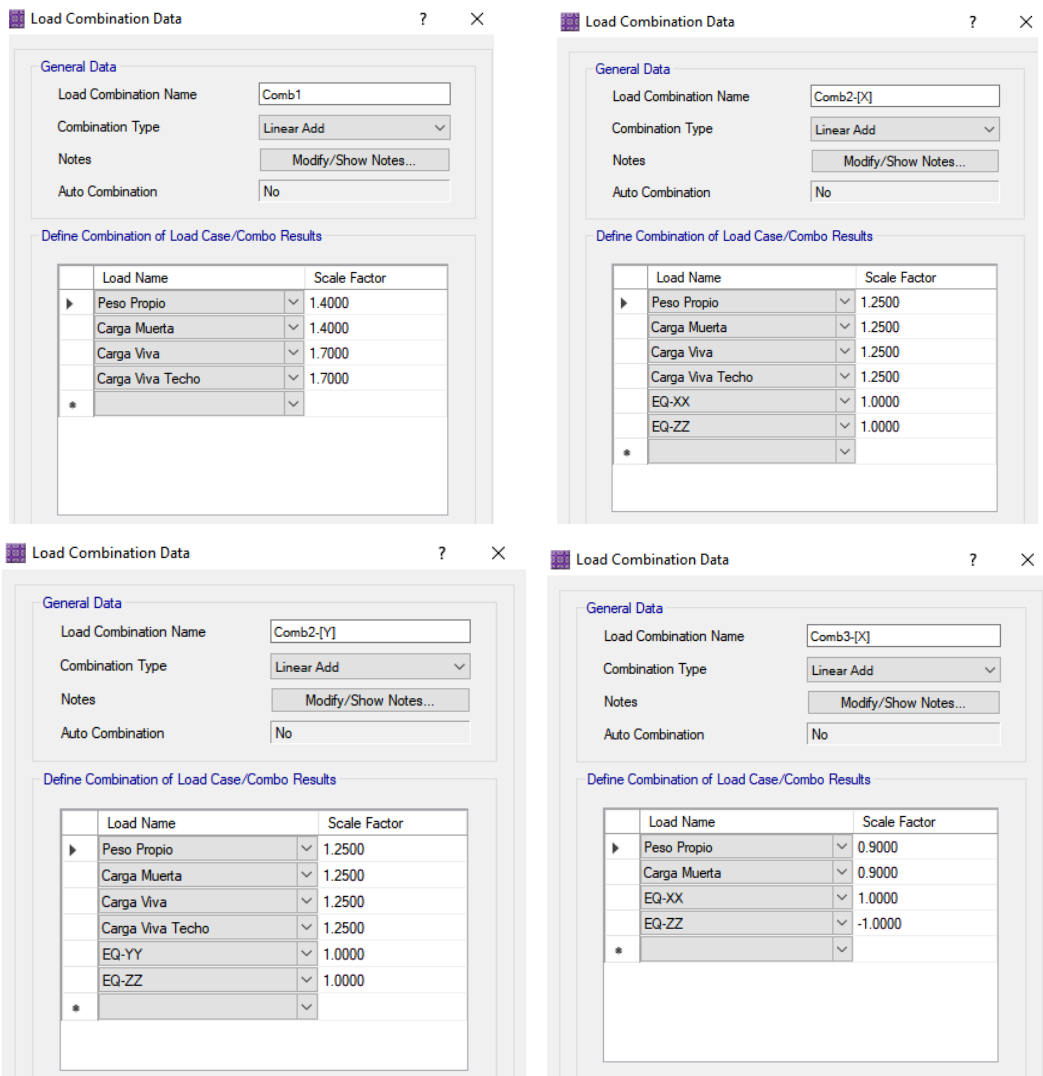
Load Combination Data ? ×

General Data
Load Combination Name Comb1
Combination Type Linear Add
Notes Modify/Show Notes...
Auto Combination No

Define Combination of Load Case/Combo Results

| | Load Name | Scale Factor |
|---|---|---|
| ▶ | Peso Propio | 1.4000 |
| | Carga Muerta | 1.4000 |
| | Carga Viva | 1.7000 |
| | Carga Viva Techo | 1.7000 |
| * | | |

Load Combination Data ? ×

General Data
Load Combination Name Comb2-[X]
Combination Type Linear Add
Notes Modify/Show Notes...
Auto Combination No

Define Combination of Load Case/Combo Results

| | Load Name | Scale Factor |
|---|---|---|
| ▶ | Peso Propio | 1.2500 |
| | Carga Muerta | 1.2500 |
| | Carga Viva | 1.2500 |
| | Carga Viva Techo | 1.2500 |
| | EQ-XX | 1.0000 |
| | EQ-ZZ | 1.0000 |
| * | | |

Load Combination Data ? ×

General Data
Load Combination Name Comb2-[Y]
Combination Type Linear Add
Notes Modify/Show Notes...
Auto Combination No

Define Combination of Load Case/Combo Results

| | Load Name | Scale Factor |
|---|---|---|
| ▶ | Peso Propio | 1.2500 |
| | Carga Muerta | 1.2500 |
| | Carga Viva | 1.2500 |
| | Carga Viva Techo | 1.2500 |
| | EQ-YY | 1.0000 |
| | EQ-ZZ | 1.0000 |
| * | | |

Load Combination Data ? ×

General Data
Load Combination Name Comb3-[X]
Combination Type Linear Add
Notes Modify/Show Notes...
Auto Combination No

Define Combination of Load Case/Combo Results

| | Load Name | Scale Factor |
|---|---|---|
| ▶ | Peso Propio | 0.9000 |
| | Carga Muerta | 0.9000 |
| | EQ-XX | 1.0000 |
| | EQ-ZZ | -1.0000 |
| * | | |